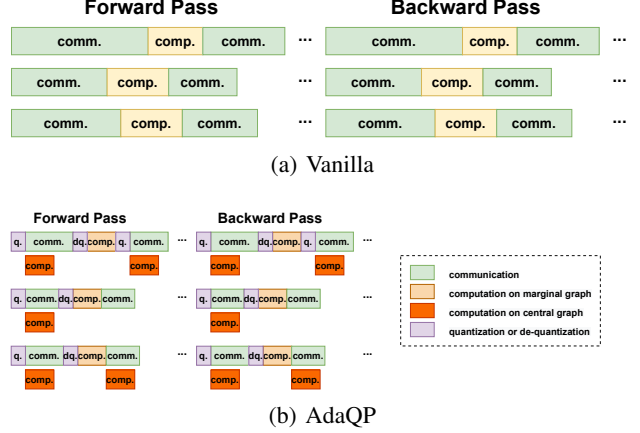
Forward Pass

Backward Pass

comm. comp. comm. ...

comm. comp. comm. ...

comm. comp. comm. ...

comm. comp. comm. ...

comm. comp. comm. ...

comm. comp. comm. ...

(a) Vanilla

Forward Pass

Backward Pass

q. comm. dq. comp. q. comm. ...

comp. comp.

q. comm. dq. comp. q. comm. ...

comp. comp.

q. comm. dq. comp. comm. ...

comp.

q. comm. dq. comp. comm. ...

comp.

q. comm. dq. comp. comm. ...

comp. comp.

q. comm. dq. comp. comm. ...

comp. comp.

communication

computation on marginal graph

computation on central graph

quantization or de-quantization

(b) AdaQP